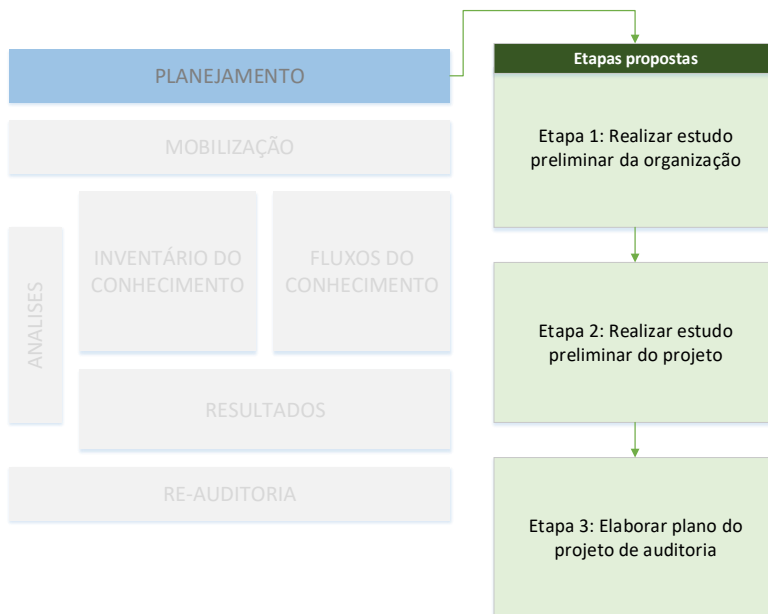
PLANEJAMENTO

MOBILIZAÇÃO

ANALISES

INVENTÁRIO DO CONHECIMENTO

FLUXOS DO CONHECIMENTO

RESULTADOS

RE-AUDITORIA

Etapas propostas

Etapa 1: Realizar estudo preliminar da organização

Etapa 2: Realizar estudo preliminar do projeto

Etapa 3: Elaborar plano do projeto de auditoria